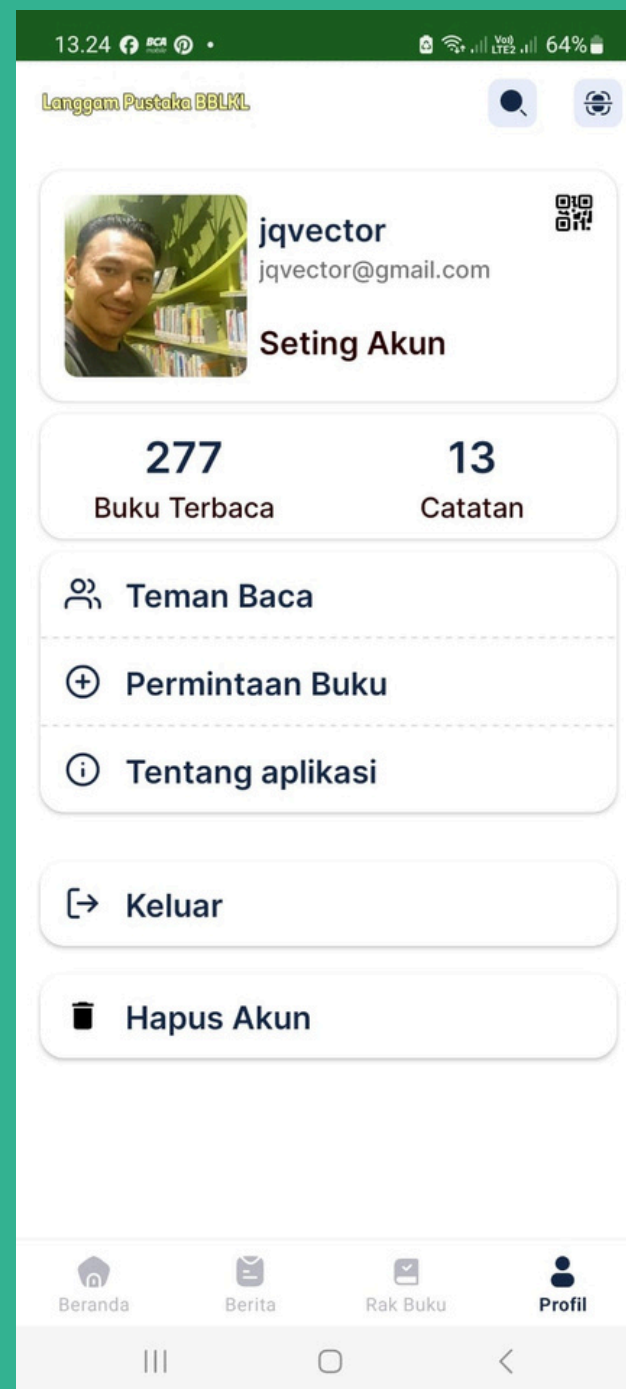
13.24 • 64%

Langgam Pustaka BBLKL

jqvector
jqvector@gmail.com

Seting Akun

277
Buku Terbaca

13
Catatan

Teman Baca

Permintaan Buku

Tentang aplikasi

Keluar

Hapus Akun

Beranda
Berita
Rak Buku
Profil